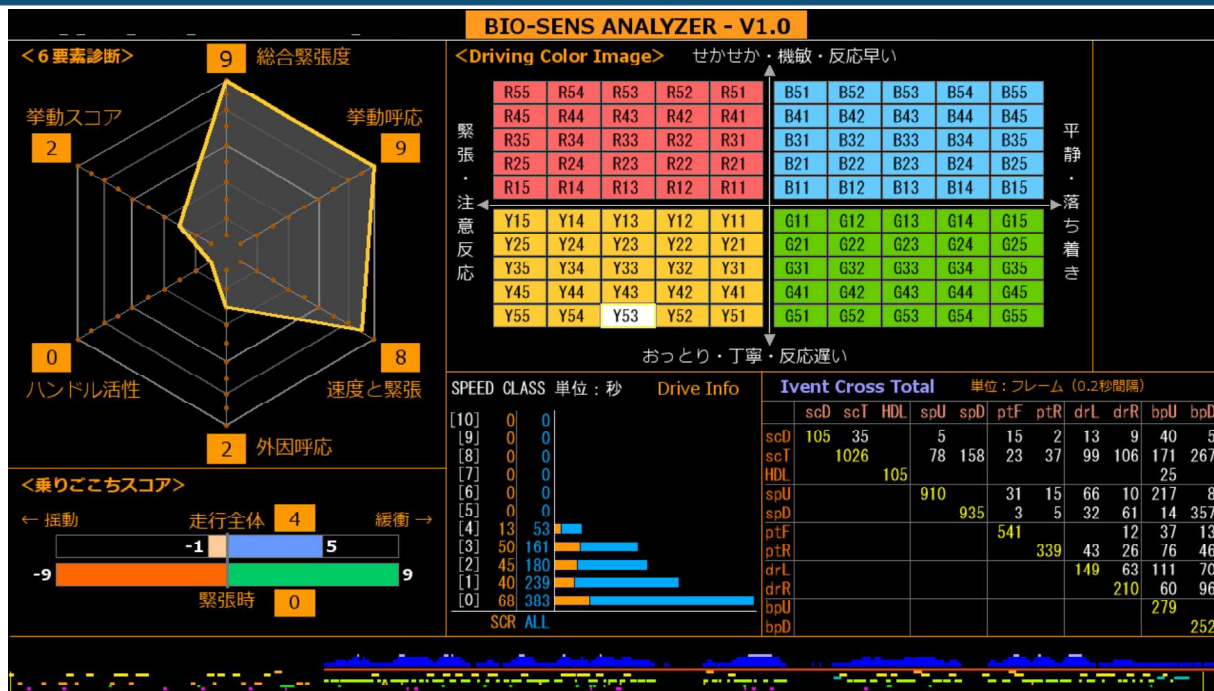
BIO-SENS ANALYZER - V1.0

<6要素診断>

9 総合緊張度

挙動スコア
2

挙動呼応
9

0
ハンドル活性

8
速度と緊張

2 外因呼応

<乗りごこちスコア>

← 揺動 走行全体 4 緩衝 →

-1 5

-9 9

緊張時 0

<Driving Color Image> せかせか・機敏・反応早い

緊張・注意反応

平静・落ち着き

| R55 | R54 | R53 | R52 | R51 | B51 | B52 | B53 | B54 | B55 |
|---|---|---|---|---|---|---|---|---|---|
| R45 | R44 | R43 | R42 | R41 | B41 | B42 | B43 | B44 | B45 |
| R35 | R34 | R33 | R32 | R31 | B31 | B32 | B33 | B34 | B35 |
| R25 | R24 | R23 | R22 | R21 | B21 | B22 | B23 | B24 | B25 |
| R15 | R14 | R13 | R12 | R11 | B11 | B12 | B13 | B14 | B15 |
| Y15 | Y14 | Y13 | Y12 | Y11 | G11 | G12 | G13 | G14 | G15 |
| Y25 | Y24 | Y23 | Y22 | Y21 | G21 | G22 | G23 | G24 | G25 |
| Y35 | Y34 | Y33 | Y32 | Y31 | G31 | G32 | G33 | G34 | G35 |
| Y45 | Y44 | Y43 | Y42 | Y41 | G41 | G42 | G43 | G44 | G45 |
| Y55 | Y54 | Y53 | Y52 | Y51 | G51 | G52 | G53 | G54 | G55 |

おっとり・丁寧・反応遅い

SPEED CLASS 単位：秒 Drive Info

| | SCR | ALL |
|---|---|---|
| [10] | 0 | 0 |
| [9] | 0 | 0 |
| [8] | 0 | 0 |
| [7] | 0 | 0 |
| [6] | 0 | 0 |
| [5] | 0 | 0 |
| [4] | 13 | 53 |
| [3] | 50 | 161 |
| [2] | 45 | 180 |
| [1] | 40 | 239 |
| [0] | 68 | 383 |

Ivent Cross Total 単位：フレーム（0.2秒間隔）

| | scD | scT | HDL | spU | spD | ptF | ptR | drL | drR | bpU | bpD |
|---|---|---|---|---|---|---|---|---|---|---|---|
| scD | 105 | 35 | | 5 | | 15 | 2 | 13 | 9 | 40 | 5 |
| scT | | 1026 | | 78 | 158 | 23 | 37 | 99 | 106 | 171 | 267 |
| HDL | | | 105 | | | | | | | 25 | |
| spU | | | | 910 | | 31 | 15 | 66 | 10 | 217 | 8 |
| spD | | | | | 935 | 3 | 5 | 32 | 61 | 14 | 357 |
| ptF | | | | | | 541 | | | 12 | 37 | 13 |
| ptR | | | | | | | 339 | 43 | 26 | 76 | 46 |
| drL | | | | | | | | 149 | 63 | 111 | 70 |
| drR | | | | | | | | | 210 | 60 | 96 |
| bpU | | | | | | | | | | 279 | |
| bpD | | | | | | | | | | | 252 |